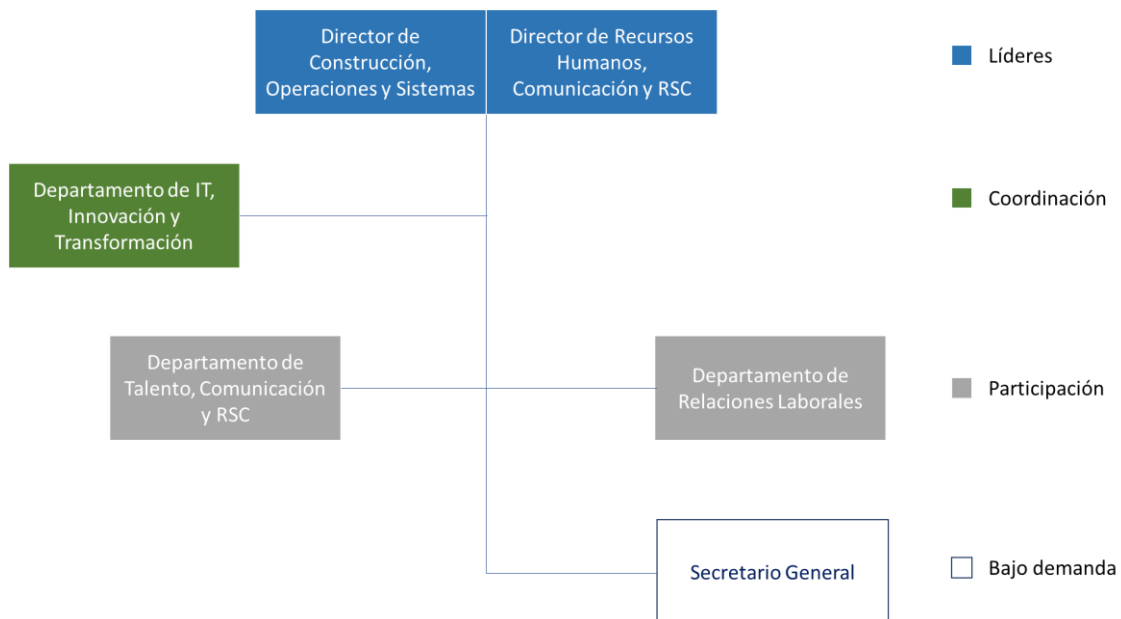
Director de Construcción, Operaciones y Sistemas

Director de Recursos Humanos, Comunicación y RSC

Líderes

Departamento de IT, Innovación y Transformación

Coordinación

Departamento de Talento, Comunicación y RSC

Departamento de Relaciones Laborales

Participación

Secretario General

Bajo demanda